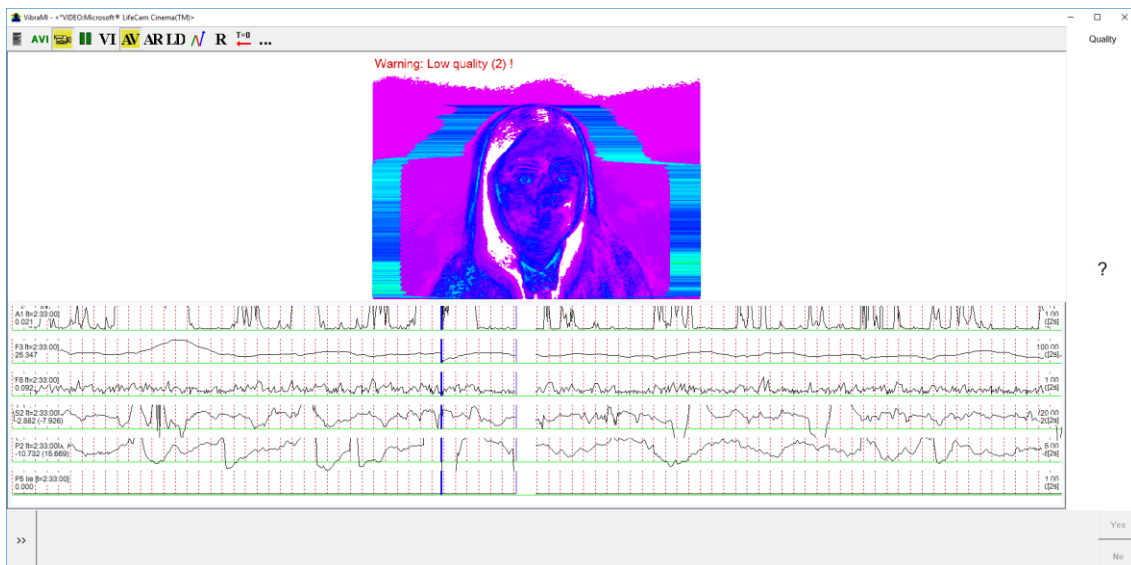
VibraMI - <*VIDEO:Microsoft® LifeCam Cinema(TM)>

AVI VI AV AR LD R T=0 ...

Quality

Warning: Low quality (2) !

A1 ft=2:33:00]
0.021

1.00
([2s]

F3 ft=2:33:00]
25.347

100.00
([2s]

F8 ft=2:33:00]
0.092

1.00
([2s]

S2 ft=2:33:00]
-2.882 (-7.926)

20.00
-2([2s]

P2 ft=2:33:00]
-10.732 (15.669)

5.00
-([2s]

P5 ile [t=2:33:00]
0.000

1.00
([2s]

?

>>

Yes

No